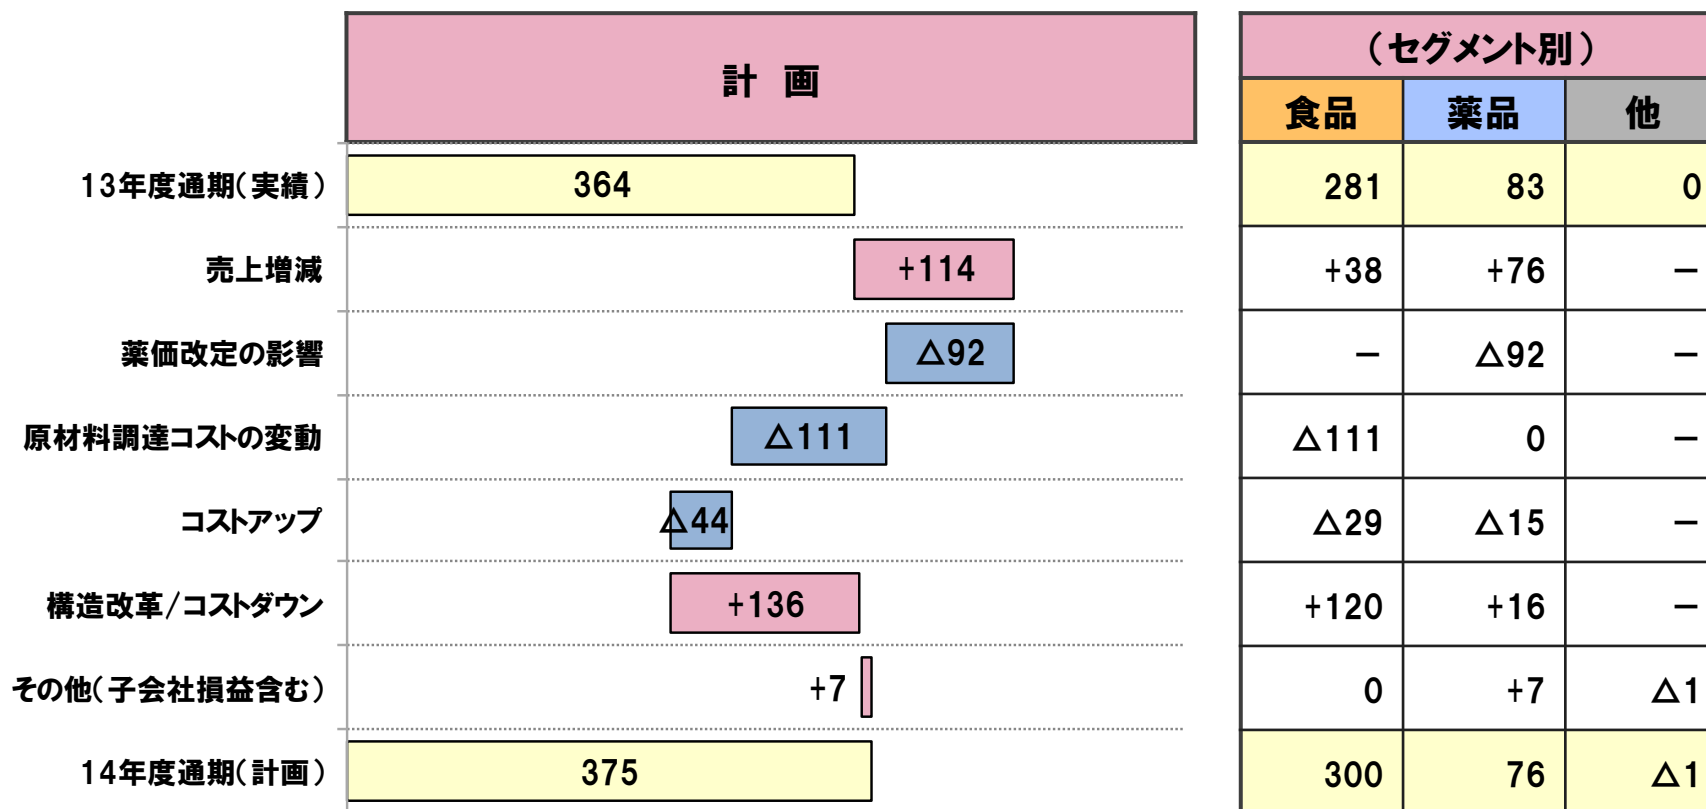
計 画

| | |
|---|---|
| 13年度通期(実績) | 364 |
| 売上増減 | +114 |
| 薬価改定の影響 | △92 |
| 原材料調達コストの変動 | △111 |
| コストアップ | △44 |
| 構造改革/コストダウン | +136 |
| その他(子会社損益含む) | +7 |
| 14年度通期(計画) | 375 |

(セグメント別)

| 食品 | 薬品 | 他 |
|---|---|---|
| 281 | 83 | 0 |
| +38 | +76 | − |
| − | △92 | − |
| △111 | 0 | − |
| △29 | △15 | − |
| +120 | +16 | − |
| 0 | +7 | △1 |
| 300 | 76 | △1 |